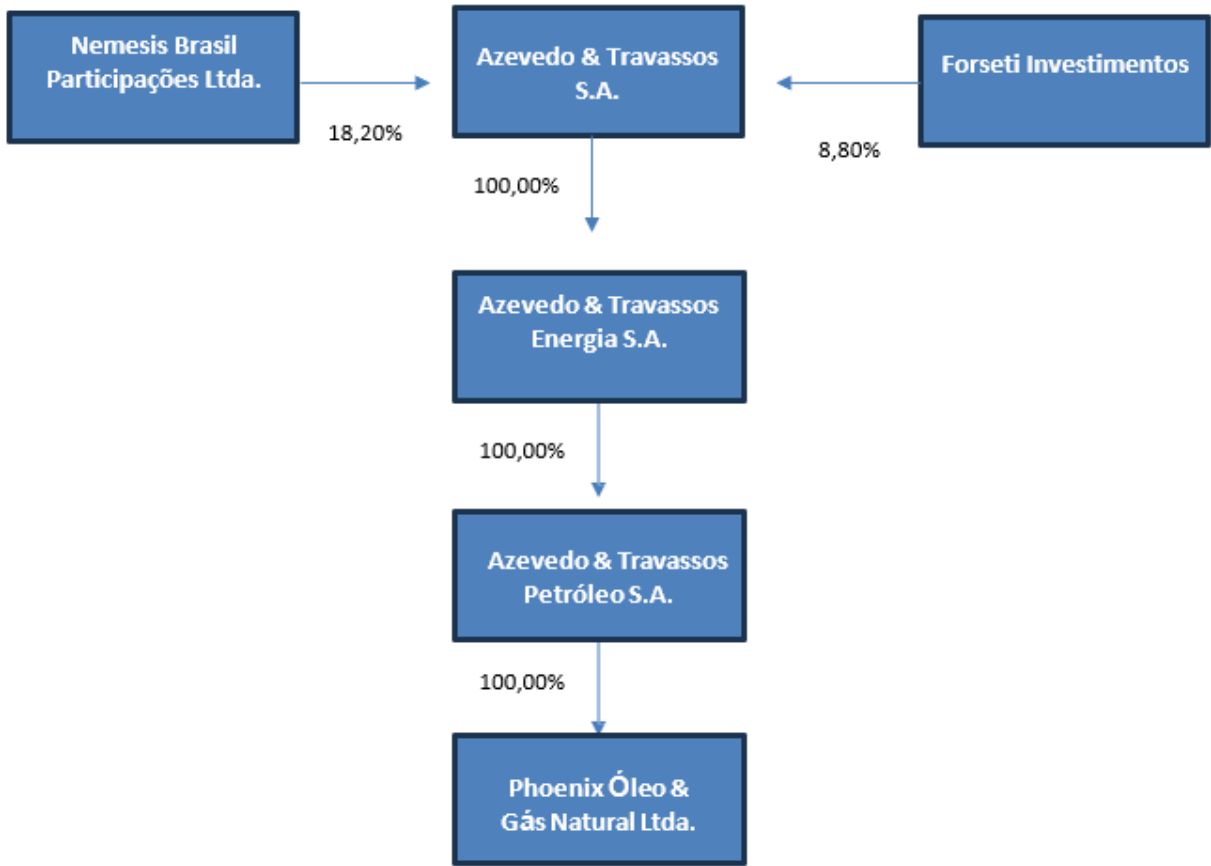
Nemesis Brasil Participações Ltda.

18,20%

Azevedo & Travassos S.A.

Forseti Investimentos

8,80%

100,00%

Azevedo & Travassos Energia S.A.

100,00%

Azevedo & Travassos Petróleo S.A.

100,00%

Phoenix Óleo & Gás Natural Ltda.